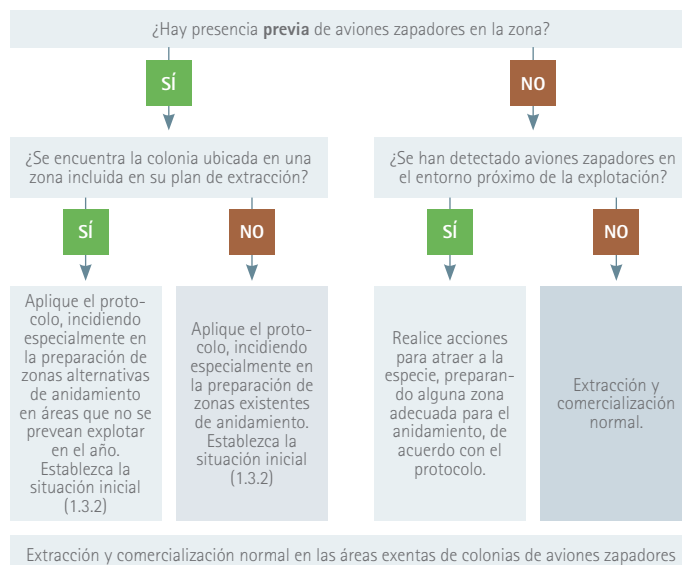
¿Hay presencia **previa** de aviones zapadores en la zona?

SÍ

NO

¿Se encuentra la colonia ubicada en una zona incluida en su plan de extracción?

¿Se han detectado aviones zapadores en el entorno próximo de la explotación?

SÍ

NO

SÍ

NO

Aplique el protocolo, incidiendo especialmente en la preparación de zonas alternativas de anidamiento en áreas que no se prevean explotar en el año. Establezca la situación inicial (1.3.2)

Aplique el protocolo, incidiendo especialmente en la preparación de zonas existentes de anidamiento. Establezca la situación inicial (1.3.2)

Realice acciones para atraer a la especie, preparando alguna zona adecuada para el anidamiento, de acuerdo con el protocolo.

Extracción y comercialización normal.

Extracción y comercialización normal en las áreas exentas de colonias de aviones zapadores